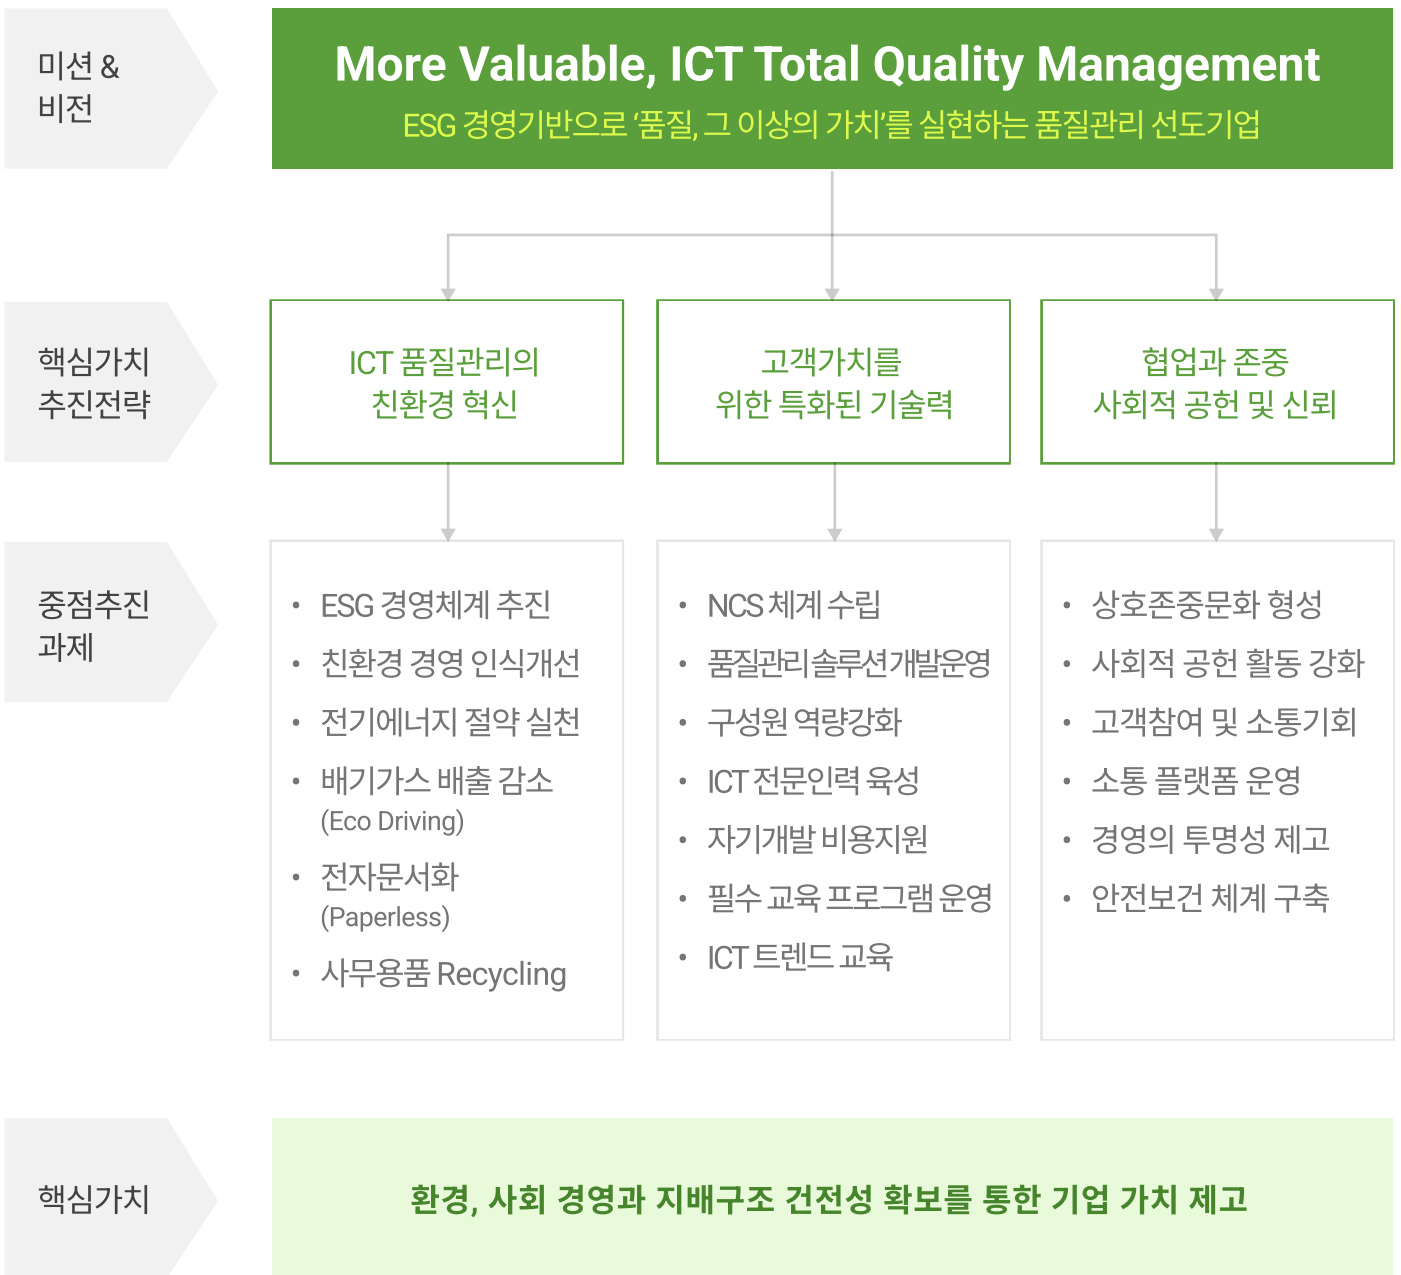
미션 & 비전

More Valuable, ICT Total Quality Management

ESG 경영기반으로 '품질, 그 이상의 가치'를 실현하는 품질관리 선도기업

핵심가치 추진전략

ICT 품질관리의 친환경 혁신

고객가치를 위한 특화된 기술력

협업과 존중 사회적 공헌 및 신뢰

중점추진 과제

• ESG 경영체계 추진
• 친환경 경영 인식개선
• 전기에너지 절약 실천
• 배기가스 배출 감소 (Eco Driving)
• 전자문서화 (Paperless)
• 사무용품 Recycling

• NCS 체계 수립
• 품질관리솔루션개발운영
• 구성원 역량강화
• ICT 전문인력 육성
• 자기개발 비용지원
• 필수 교육 프로그램 운영
• ICT 트렌드 교육

• 상호존중문화 형성
• 사회적 공헌 활동 강화
• 고객참여 및 소통기회
• 소통 플랫폼 운영
• 경영의 투명성 제고
• 안전보건 체계 구축

핵심가치

환경, 사회 경영과 지배구조 건전성 확보를 통한 기업 가치 제고